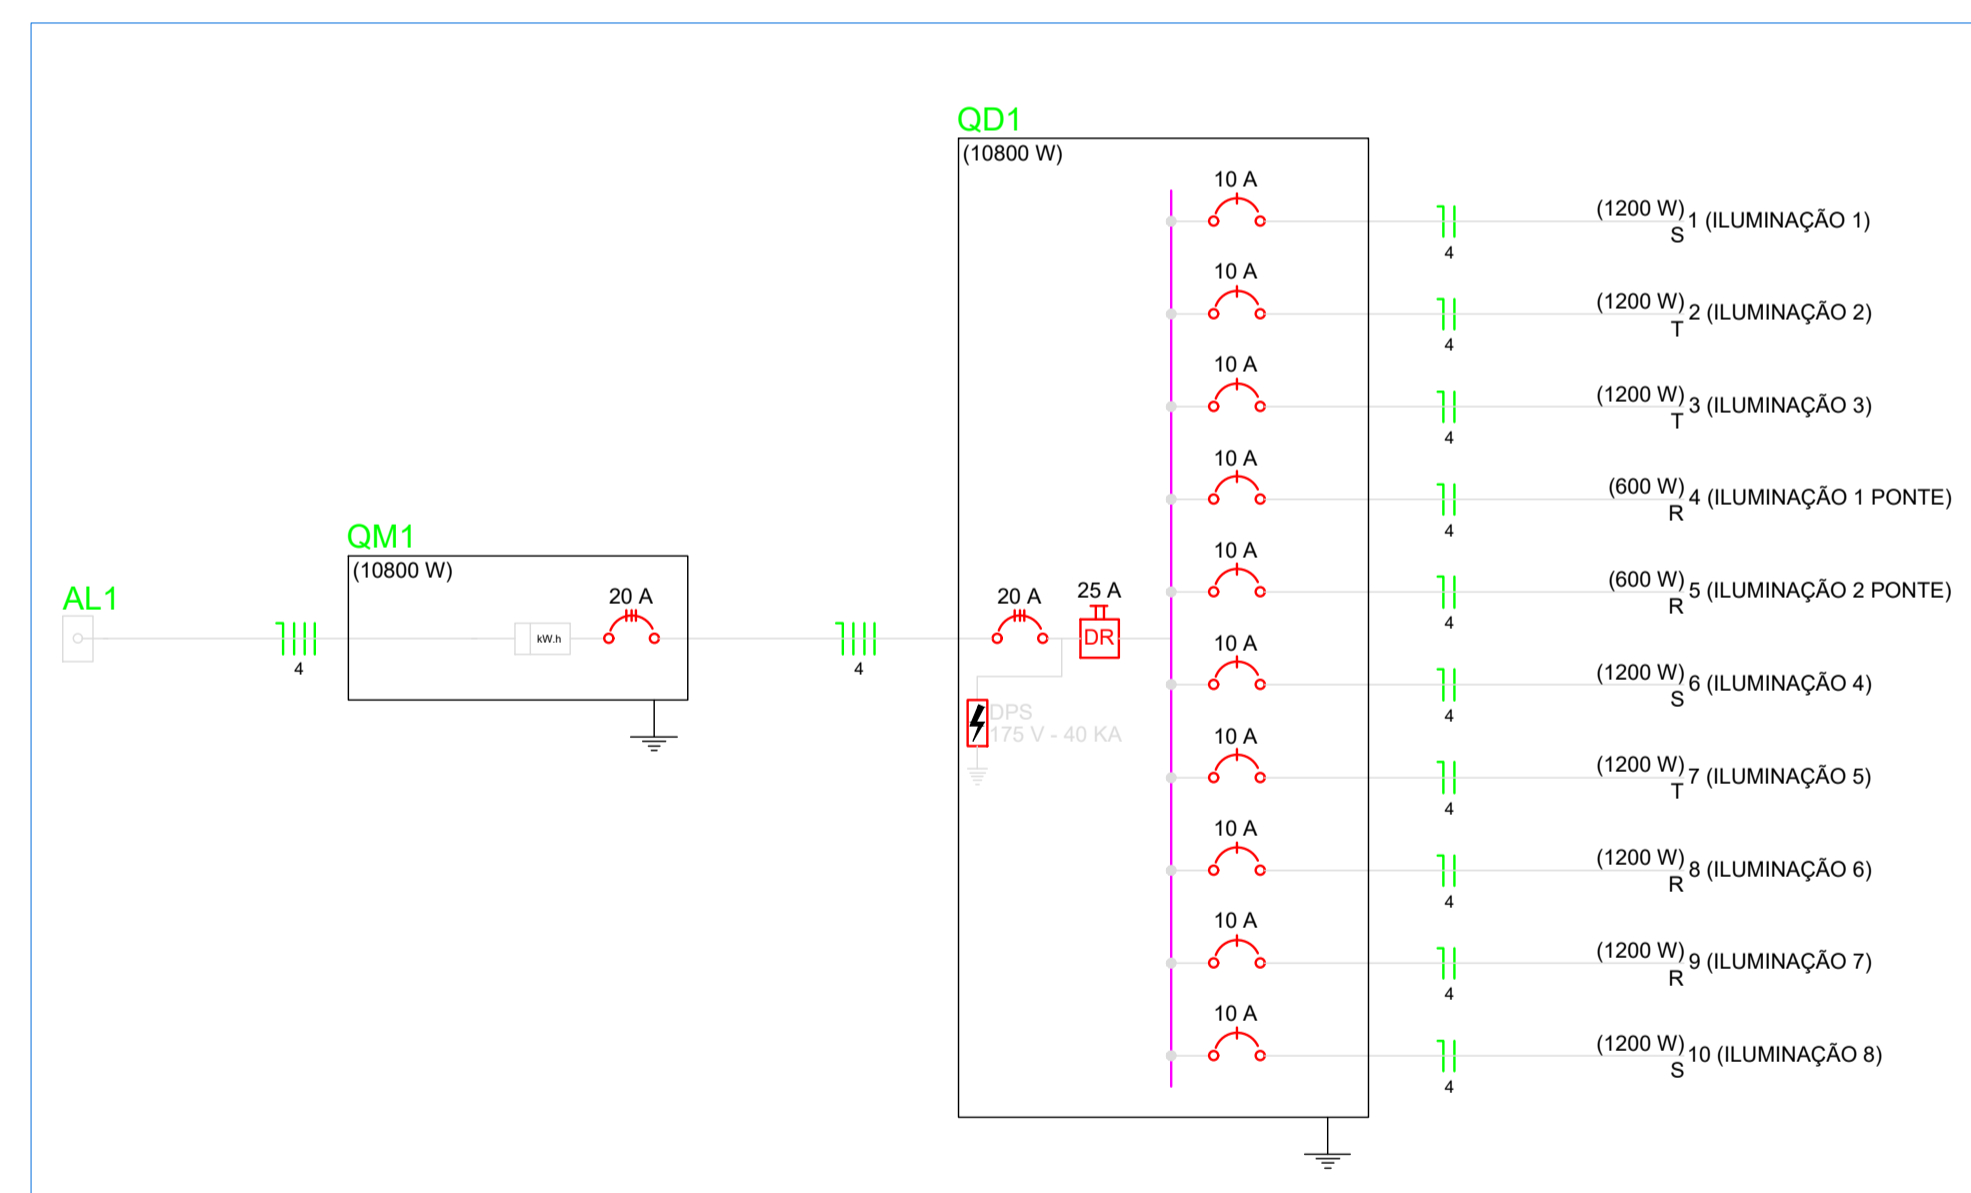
QD1
(10800 W)

10 A
(1200 W) 1 (ILUMINAÇÃO 1)
S
4

10 A
(1200 W) 2 (ILUMINAÇÃO 2)
T
4

10 A
(1200 W) 3 (ILUMINAÇÃO 3)
T
4

10 A
(600 W) 4 (ILUMINAÇÃO 1 PONTE)
R
4

10 A
(600 W) 5 (ILUMINAÇÃO 2 PONTE)
R
4

QM1
(10800 W)
20 A
kW.h

AL1
4

4
20 A
25 A
DR

DPS
175 V - 40 KA

10 A
(1200 W) 6 (ILUMINAÇÃO 4)
S
4

10 A
(1200 W) 7 (ILUMINAÇÃO 5)
T
4

10 A
(1200 W) 8 (ILUMINAÇÃO 6)
R
4

10 A
(1200 W) 9 (ILUMINAÇÃO 7)
R
4

10 A
(1200 W) 10 (ILUMINAÇÃO 8)
S
4